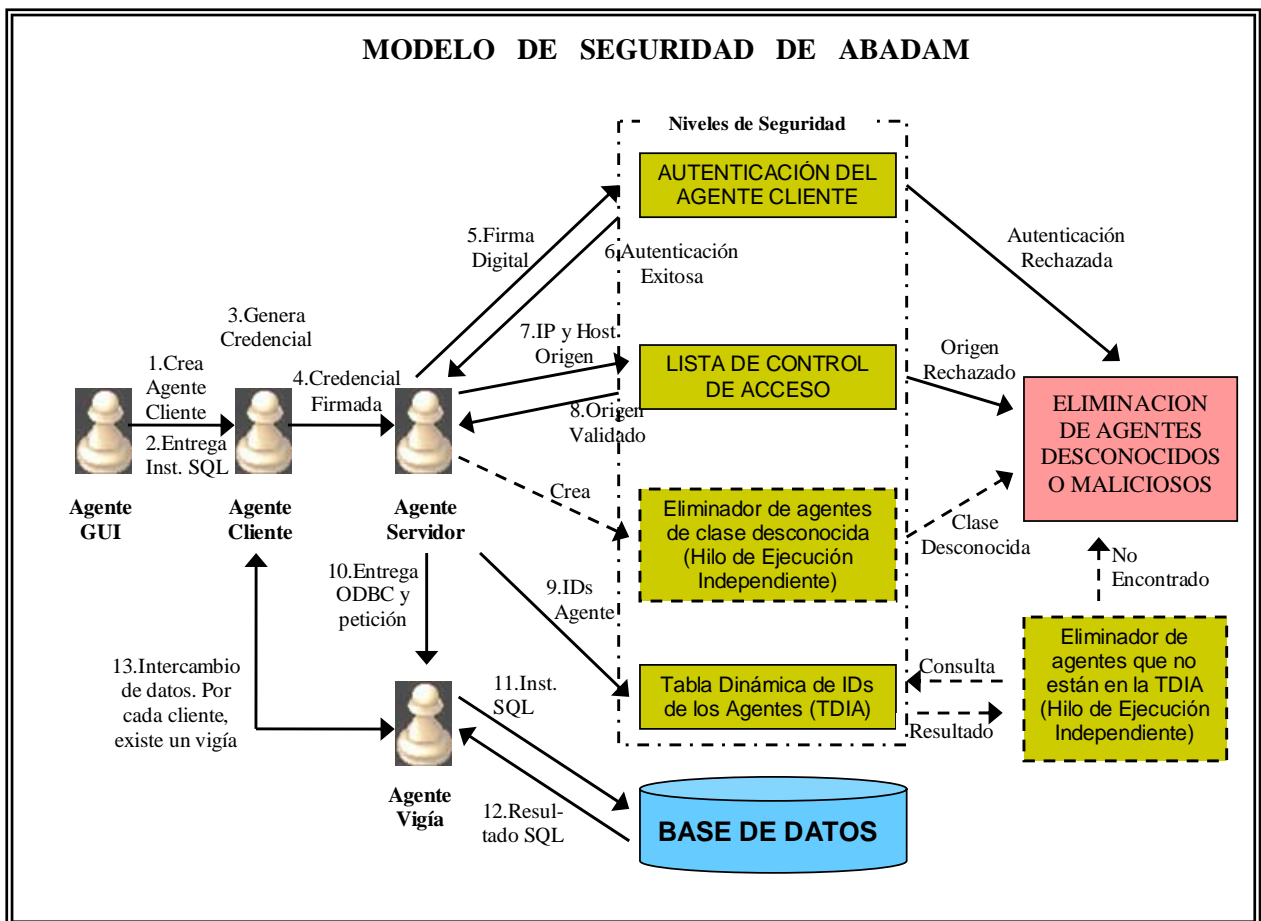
MODELO DE SEGURIDAD DE ABADAM

Niveles de Seguridad

AUTENTICACIÓN DEL AGENTE CLIENTE

LISTA DE CONTROL DE ACCESO

Eliminador de agentes de clase desconocida (Hilo de Ejecución Independiente)

Tabla Dinámica de IDs de los Agentes (TDIA)

ELIMINACION DE AGENTES DESCONOCIDOS O MALICIOSOS

Eliminador de agentes que no están en la TDIA (Hilo de Ejecución Independiente)

BASE DE DATOS

Agente GUI

Agente Cliente

Agente Servidor

Agente Vigía

1.Crea Agente Cliente

2.Entrega Inst. SQL

3.Genera Credencial

4.Credencial Firmada

5.Firma Digital

6.Autenticación Exitosa

7.IP y Host. Origen

8.Origen Validado

Crea

9.IDs Agente

10.Entrega ODBC y petición

11.Inst. SQL

12.Resultado SQL

13.Intercambio de datos. Por cada cliente, existe un vigía

Autenticación Rechazada

Origen Rechazado

Clase Desconocida

No Encontrado

Consulta

Resultado